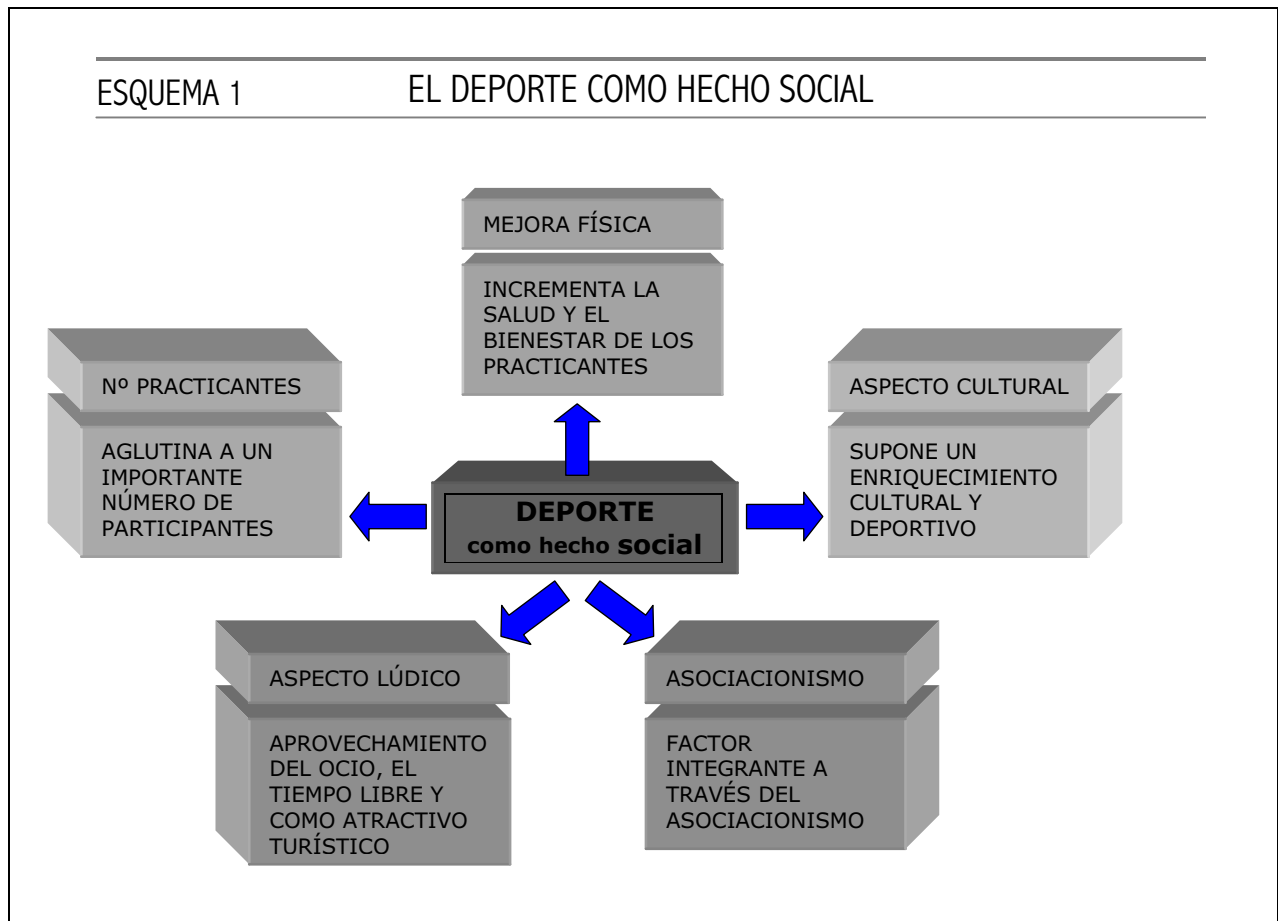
ESQUEMA 1 EL DEPORTE COMO HECHO SOCIAL

MEJORA FÍSICA

INCREMENTA LA SALUD Y EL BIENESTAR DE LOS PRACTICANTES

Nº PRACTICANTES

AGLUTINA A UN IMPORTANTE NÚMERO DE PARTICIPANTES

DEPORTE
como hecho social

ASPECTO CULTURAL

SUPONE UN ENRIQUECIMIENTO CULTURAL Y DEPORTIVO

ASPECTO LÚDICO

APROVECHAMIENTO DEL OCIO, EL TIEMPO LIBRE Y COMO ATRACTIVO TURÍSTICO

ASOCIACIONISMO

FACTOR INTEGRANTE A TRAVÉS DEL ASOCIACIONISMO